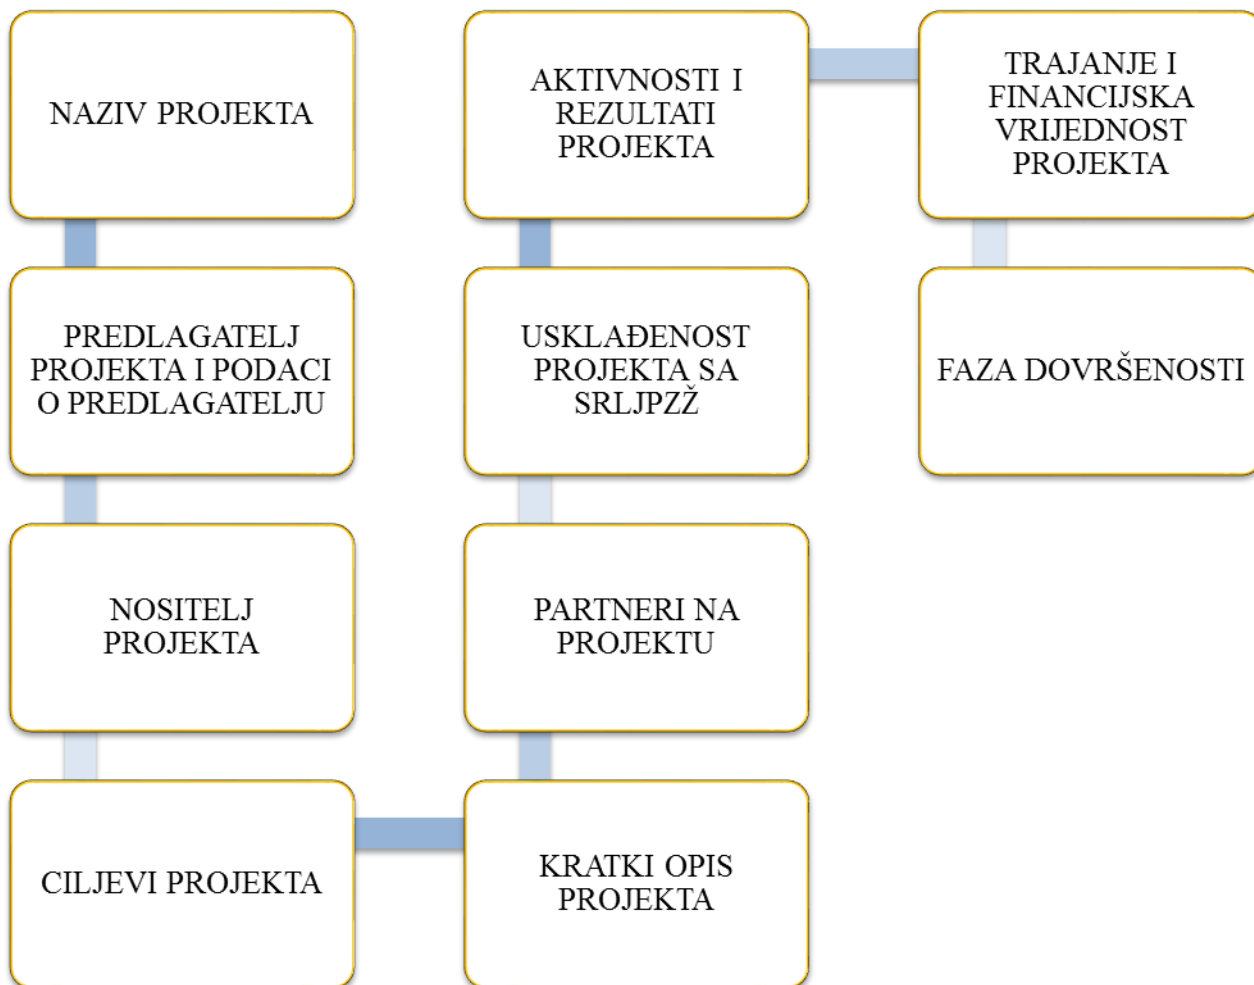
NAZIV PROJEKTA

PREDLAGATELJ PROJEKTA I PODACI O PREDLAGATELJU

NOSITELJ PROJEKTA

CILJEVI PROJEKTA

KRATKI OPIS PROJEKTA

PARTNERI NA PROJEKTU

USKLAĐENOST PROJEKTA SA SRLJPZŽ

AKTIVNOSTI I REZULTATI PROJEKTA

TRAJANJE I FINANCIJSKA VRIJEDNOST PROJEKTA

FAZA DOVRŠENOSTI